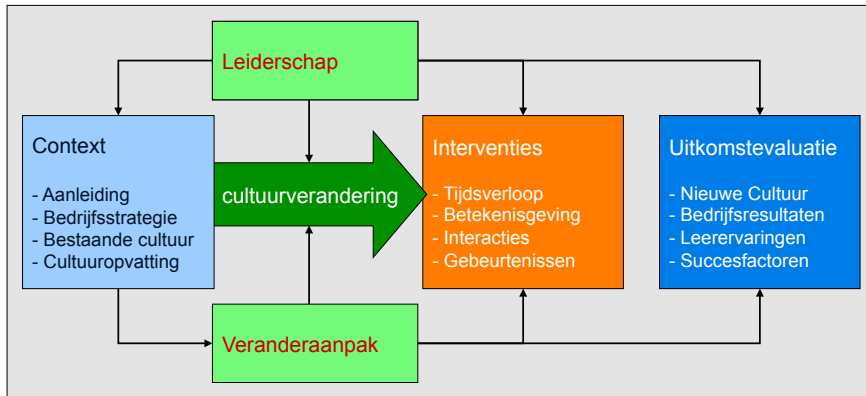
Leiderschap

Context

- Aanleiding
- Bedrijfsstrategie
- Bestaande cultuur
- Cultuuropvatting

cultuurverandering

Interventies

- Tijdsverloop
- Betekenisgeving
- Interacties
- Gebeurtenissen

Uitkomstevaluatie

- Nieuwe Cultuur
- Bedrijfsresultaten
- Leerervaringen
- Succesfactoren

Veranderaanpak